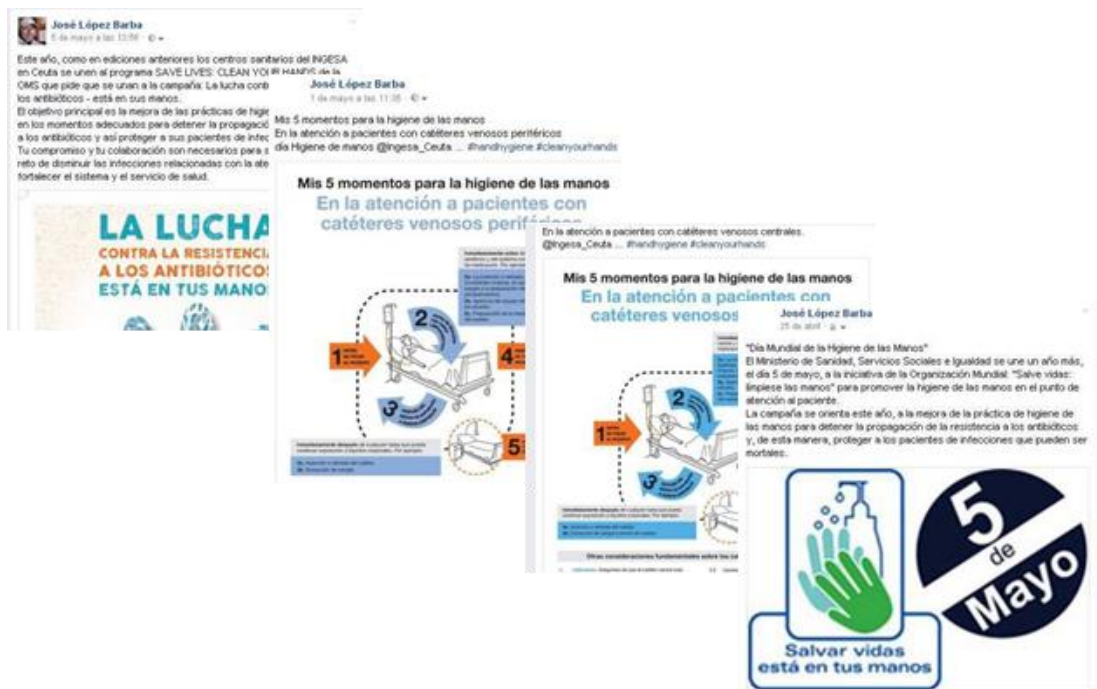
José López Barba
5 de mayo a las 13:56 ·

Este año, como en ediciones anteriores los centros sanitarios del INGESA en Ceuta se unen al programa SAVE LIVES: CLEAN YOUR HANDS de la OMS que pide que se unan a la campaña: La lucha contr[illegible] los antibióticos - está en sus manos.
El objetivo principal es la mejora de las prácticas de higie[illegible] en los momentos adecuados para detener la propagació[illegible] a los antibióticos y así proteger a sus pacientes de infec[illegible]
Tu compromiso y tu colaboración son necesarios para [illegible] reto de disminuir las infecciones relacionadas con la ate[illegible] fortalecer el sistema y el servicio de salud.

LA LUCHA
CONTRA LA RESISTENCIA
A LOS ANTIBIÓTICOS
ESTÁ EN TUS MANOS

José López Barba
1 de mayo a las 11:35 ·

Mis 5 momentos para la higiene de las manos
En la atención a pacientes con catéteres venosos periféricos
día Higiene de manos @Ingesa_Ceuta ... #handhygiene #cleanyourhands

Mis 5 momentos para la higiene de las manos
En la atención a pacientes con catéteres venosos periféricos

1 2 3 4 5

En la atención a pacientes con catéteres venosos centrales.
@Ingesa_Ceuta ... #handhygiene #cleanyourhands

Mis 5 momentos para la higiene de las manos
En la atención a pacientes con catéteres venosos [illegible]

1 2 3

José López Barba
25 de abril ·

"Día Mundial de la Higiene de las Manos"
El Ministerio de Sanidad, Servicios Sociales e Igualdad se une un año más, el día 5 de mayo, a la iniciativa de la Organización Mundial: "Salve vidas: límpiese las manos" para promover la higiene de las manos en el punto de atención al paciente.
La campaña se orienta este año, a la mejora de la práctica de higiene de las manos para detener la propagación de la resistencia a los antibióticos y, de esta manera, proteger a los pacientes de infecciones que pueden ser mortales.

Salvar vidas
está en tus manos

5 de Mayo